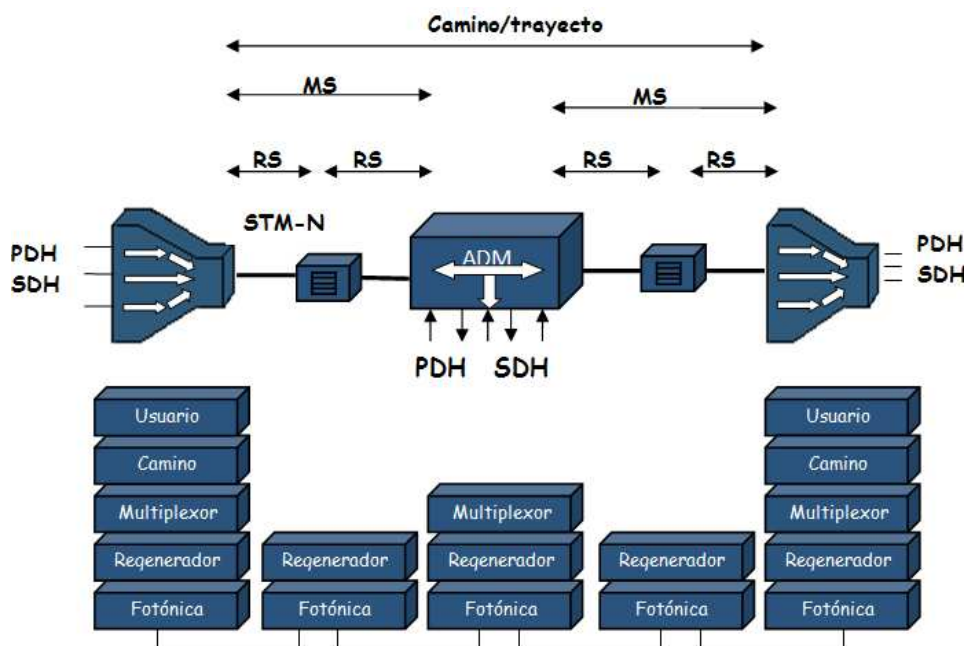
Camino/trayecto

MS

MS

RS RS

RS RS

STM-N

PDH
SDH

ADM

PDH
SDH

PDH SDH

Usuario
Camino
Multiplexor
Regenerador
Fotónica

Regenerador
Fotónica

Multiplexor
Regenerador
Fotónica

Regenerador
Fotónica

Usuario
Camino
Multiplexor
Regenerador
Fotónica